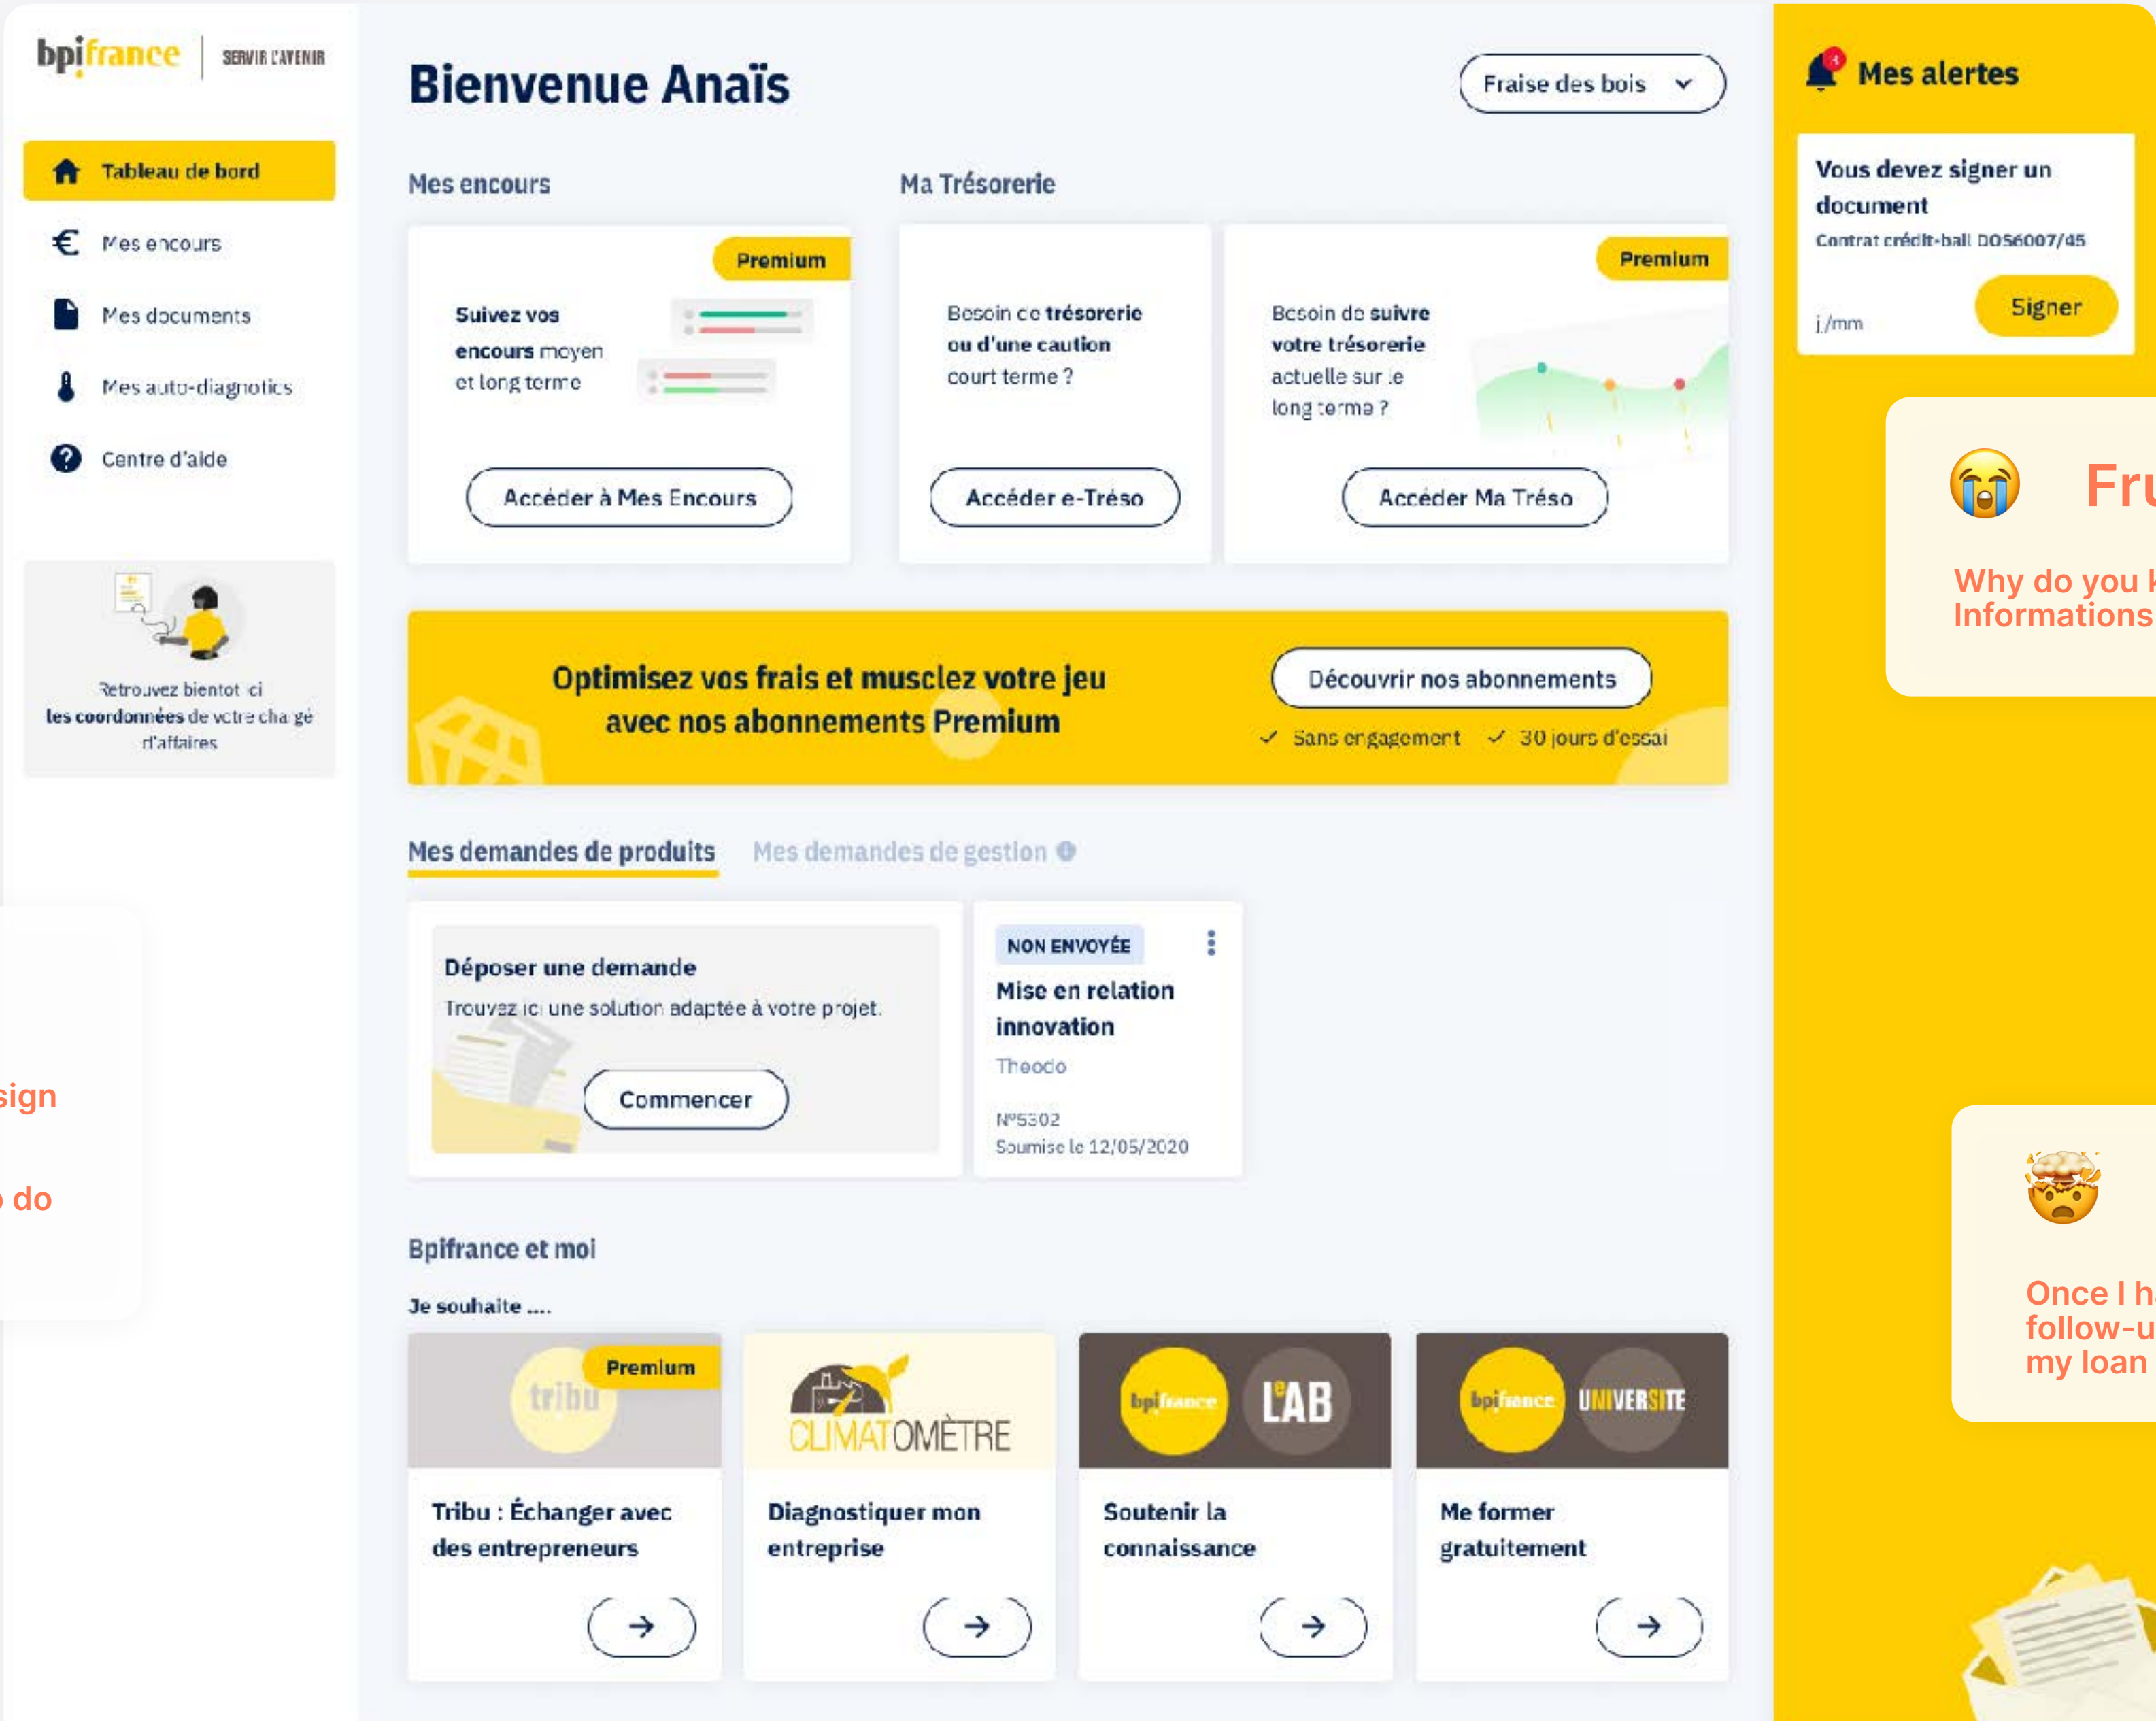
bpifrance | SERVIR L'AVENIR

Tableau de bord
Mes encours
Mes documents
Mes auto-diagnotics
Centre d'aide

Retrouvez bientot ici les coordonnées de votre chargé d'affaires

sign

do

Bienvenue Anaïs

Fraise des bois

Mes encours

Premium

Suivez vos encours moyen et long terme

Accéder à Mes Encours

Ma Trésorerie

Besoin de trésorerie ou d'une caution court terme ?

Accéder e-Tréso

Premium

Besoin de suivre votre trésorerie actuelle sur le long terme ?

Accéder Ma Tréso

Optimisez vos frais et musclez votre jeu avec nos abonnements Premium

Découvrir nos abonnements

Sans engagement 30 jours d'essai

Mes demandes de produits Mes demandes de gestion

Déposer une demande
Trouvez ici une solution adaptée à votre projet.

Commencer

NON ENVOYÉE
Mise en relation innovation
Theodo
N°5302
Soumise le 12/05/2020

Bpifrance et moi

Je souhaite ....

Premium
tribu
Tribu : Échanger avec des entrepreneurs

CLIMATOMÈTRE
Diagnostiquer mon entreprise

bpifrance LAB
Soutenir la connaissance

bpifrance UNIVERSITE
Me former gratuitement

Mes alertes

Vous devez signer un document
Contrat crédit-bail DOS6007/45
j/mm
Signer

Fru
Why do you k
Informations

Once I h
follow-u
my loan